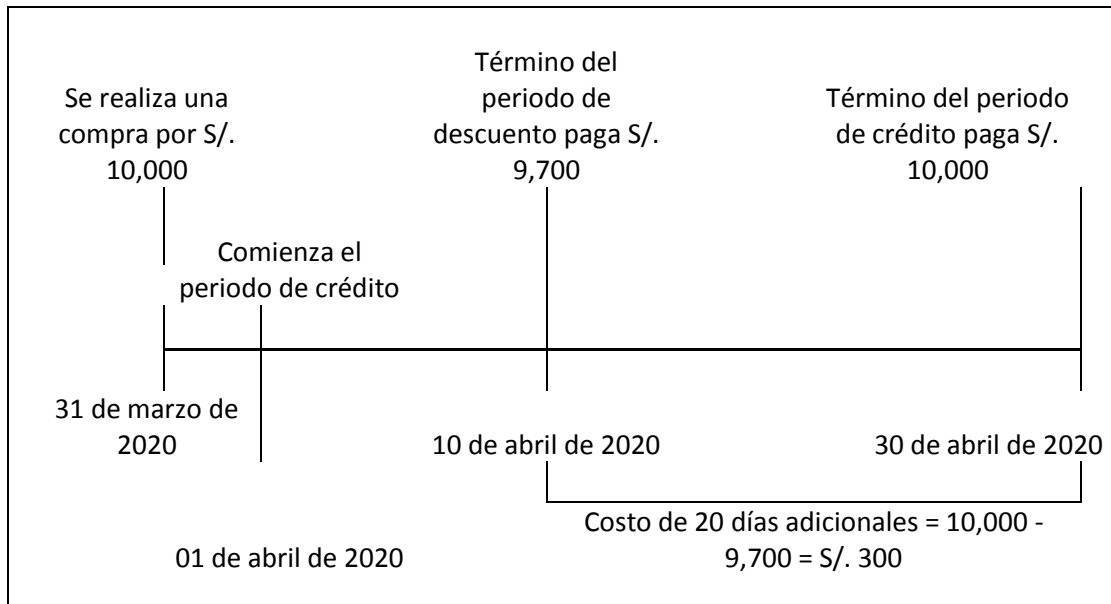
Se realiza una compra por S/. 10,000

Término del periodo de descuento paga S/. 9,700

Término del periodo de crédito paga S/. 10,000

Comienza el periodo de crédito

31 de marzo de 2020

10 de abril de 2020

30 de abril de 2020

Costo de 20 días adicionales = 10,000 - 9,700 = S/. 300

01 de abril de 2020